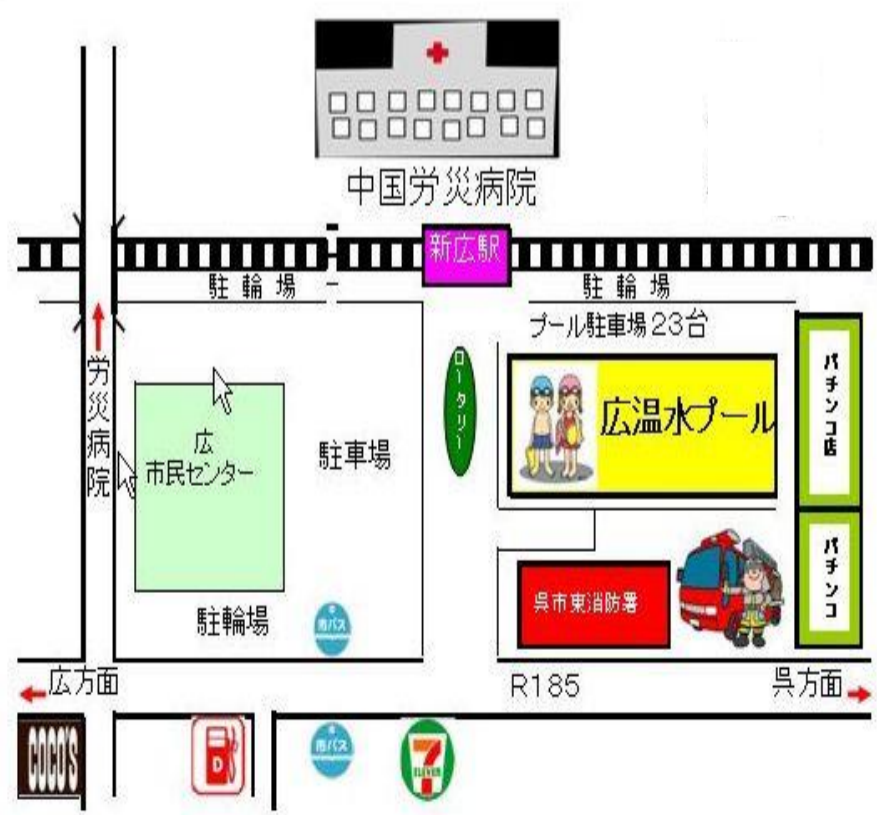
中国労災病院

新広駅

駐輪場

駐輪場

プール駐車場23台

労災病院

広
市民センター

駐車場

ロータリー

広温水プール

パチンコ店

パチンコ

呉市東消防署

駐輪場

市バス

広方面

R185

呉方面

COCO'S

市バス